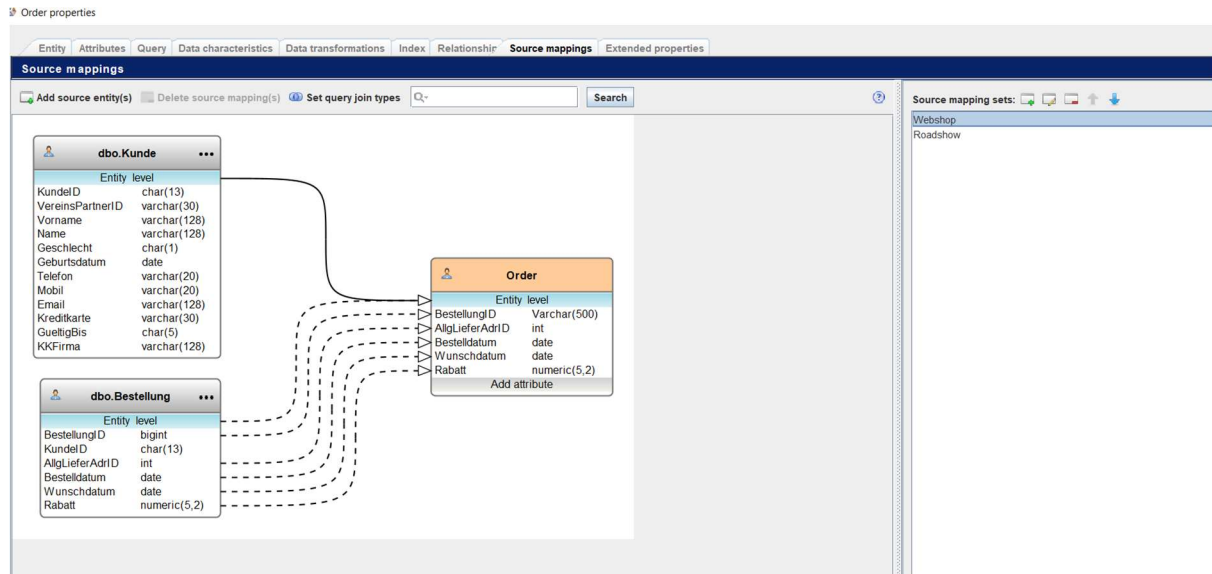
Order properties

Entity | Attributes | Query | Data characteristics | Data transformations | Index | Relationshir | Source mappings | Extended properties

Source mappings

Add source entity(s) Delete source mapping(s) Set query join types Search

Source mapping sets:

Webshop
Roadshow

dbo.Kunde •••

Entity level

| KundeID | char(13) |
|---|---|
| VereinsPartnerID | varchar(30) |
| Vorname | varchar(128) |
| Name | varchar(128) |
| Geschlecht | char(1) |
| Geburtsdatum | date |
| Telefon | varchar(20) |
| Mobil | varchar(20) |
| Email | varchar(128) |
| Kreditkarte | varchar(30) |
| GueltigBis | char(5) |
| KKFirma | varchar(128) |

Order

Entity level

| BestellungID | Varchar(500) |
|---|---|
| AllgLieferAdrID | int |
| Bestelldatum | date |
| Wunschdatum | date |
| Rabatt | numeric(5,2) |

Add attribute

dbo.Bestellung •••

Entity level

| BestellungID | bigint |
|---|---|
| KundeID | char(13) |
| AllgLieferAdrID | int |
| Bestelldatum | date |
| Wunschdatum | date |
| Rabatt | numeric(5,2) |